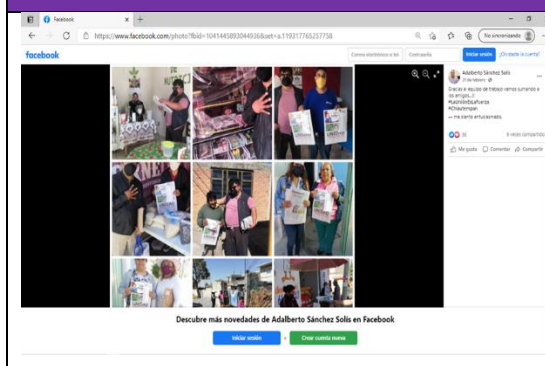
Facebook

https://www.facebook.com/photo?fbid=1041445893044036&set=a.119317765257758

No sincronizando

facebook

Correo electrónico o tel.

Contraseña

Iniciar sesión

¿Olvidaste la cuenta?

Adalberto Sánchez Solís

Gracias al equipo de trabajo vamos sumando a los amigos...!!

#SaldremosAdelante

#Chiautempan

— me siento entusiasmado.

8 veces compartido

Me gusta

Comentar

Compartir

Descubre más novedades de Adalberto Sánchez Solís en Facebook

Iniciar sesión

Crear cuenta nueva